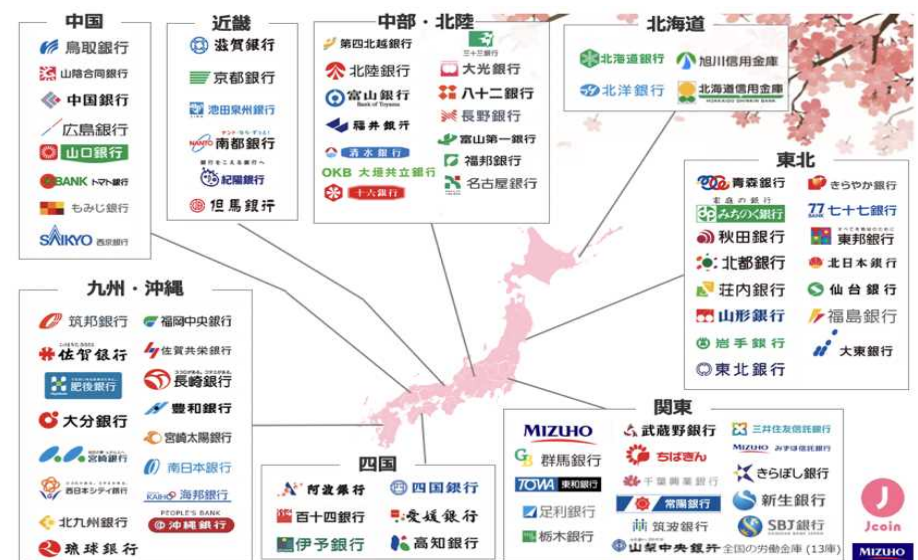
中国

鳥取銀行
山陰合同銀行
中国銀行
広島銀行
山口銀行
トマト銀行
もみじ銀行
西京銀行

近畿

滋賀銀行
京都銀行
池田泉州銀行
南都銀行
紀陽銀行
但馬銀行

中部・北陸

第四北越銀行
三十三銀行
北陸銀行
大光銀行
富山銀行
八十二銀行
福井銀行
長野銀行
清水銀行
富山第一銀行
OKB 大垣共立銀行
福邦銀行
十六銀行
名古屋銀行

北海道

北海道銀行
旭川信用金庫
北洋銀行
北海道信用金庫

東北

青森銀行
きらやか銀行
みちのく銀行
77 七十七銀行
秋田銀行
東邦銀行
北都銀行
北日本銀行
荘内銀行
仙台銀行
山形銀行
福島銀行
岩手銀行
大東銀行
東北銀行

九州・沖縄

筑邦銀行
福岡中央銀行
佐賀銀行
佐賀共栄銀行
肥後銀行
長崎銀行
大分銀行
豊和銀行
宮崎太陽銀行
宮崎銀行
南日本銀行
西日本シティ銀行
海邦銀行
PEOPLE'S BANK
北九州銀行
沖縄銀行
琉球銀行

四国

阿波銀行
四国銀行
百十四銀行
愛媛銀行
伊予銀行
高知銀行

関東

MIZUHO
武蔵野銀行
三井住友信託銀行
群馬銀行
みずほ信託銀行
ちばぎん
TOWA 東和銀行
きらぼし銀行
千葉興業銀行
足利銀行
常陽銀行
新生銀行
栃木銀行
筑波銀行
SBJ銀行
山梨中央銀行
全国の労働金庫（13庫）

Jcoin
MIZUHO